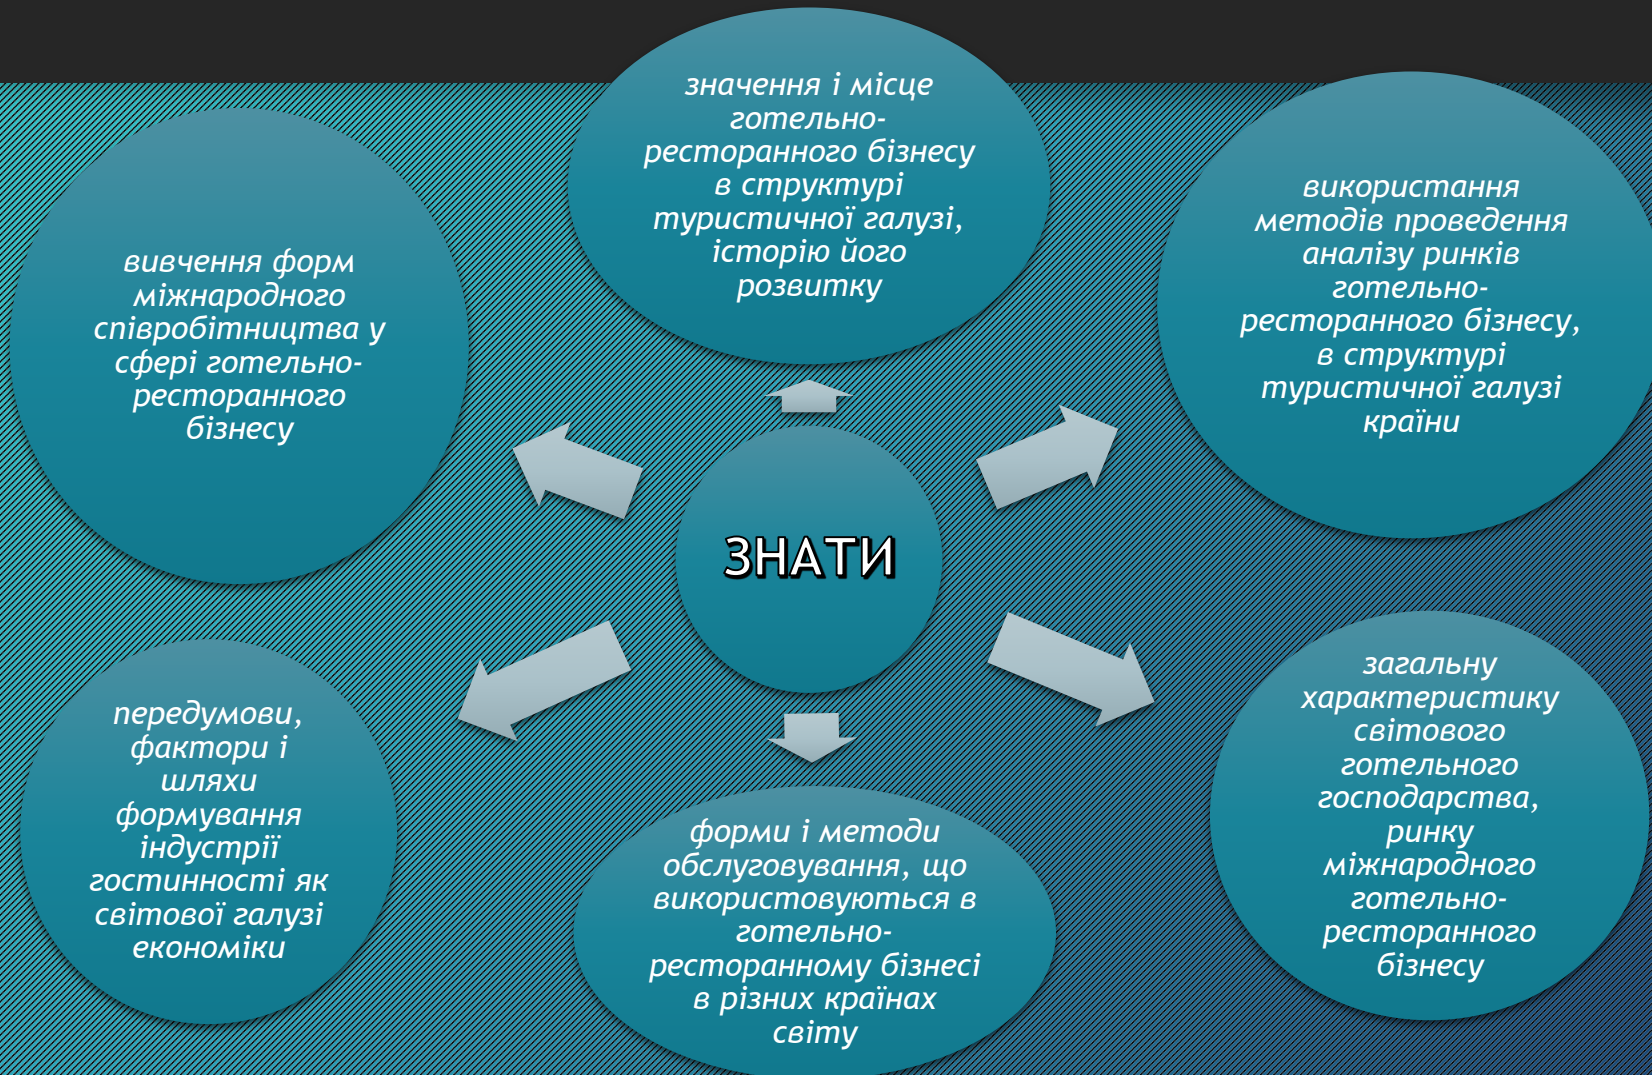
значення і місце готельно-ресторанного бізнесу в структурі туристичної галузі, історію його розвитку

вивчення форм міжнародного співробітництва у сфері готельно-ресторанного бізнесу

використання методів проведення аналізу ринків готельно-ресторанного бізнесу, в структурі туристичної галузі країни

ЗНАТИ

передумови, фактори і шляхи формування індустрії гостинності як світової галузі економіки

форми і методи обслуговування, що використовуються в готельно-ресторанному бізнесі в різних країнах світу

загальну характеристику світового готельного господарства, ринку міжнародного готельно-ресторанного бізнесу